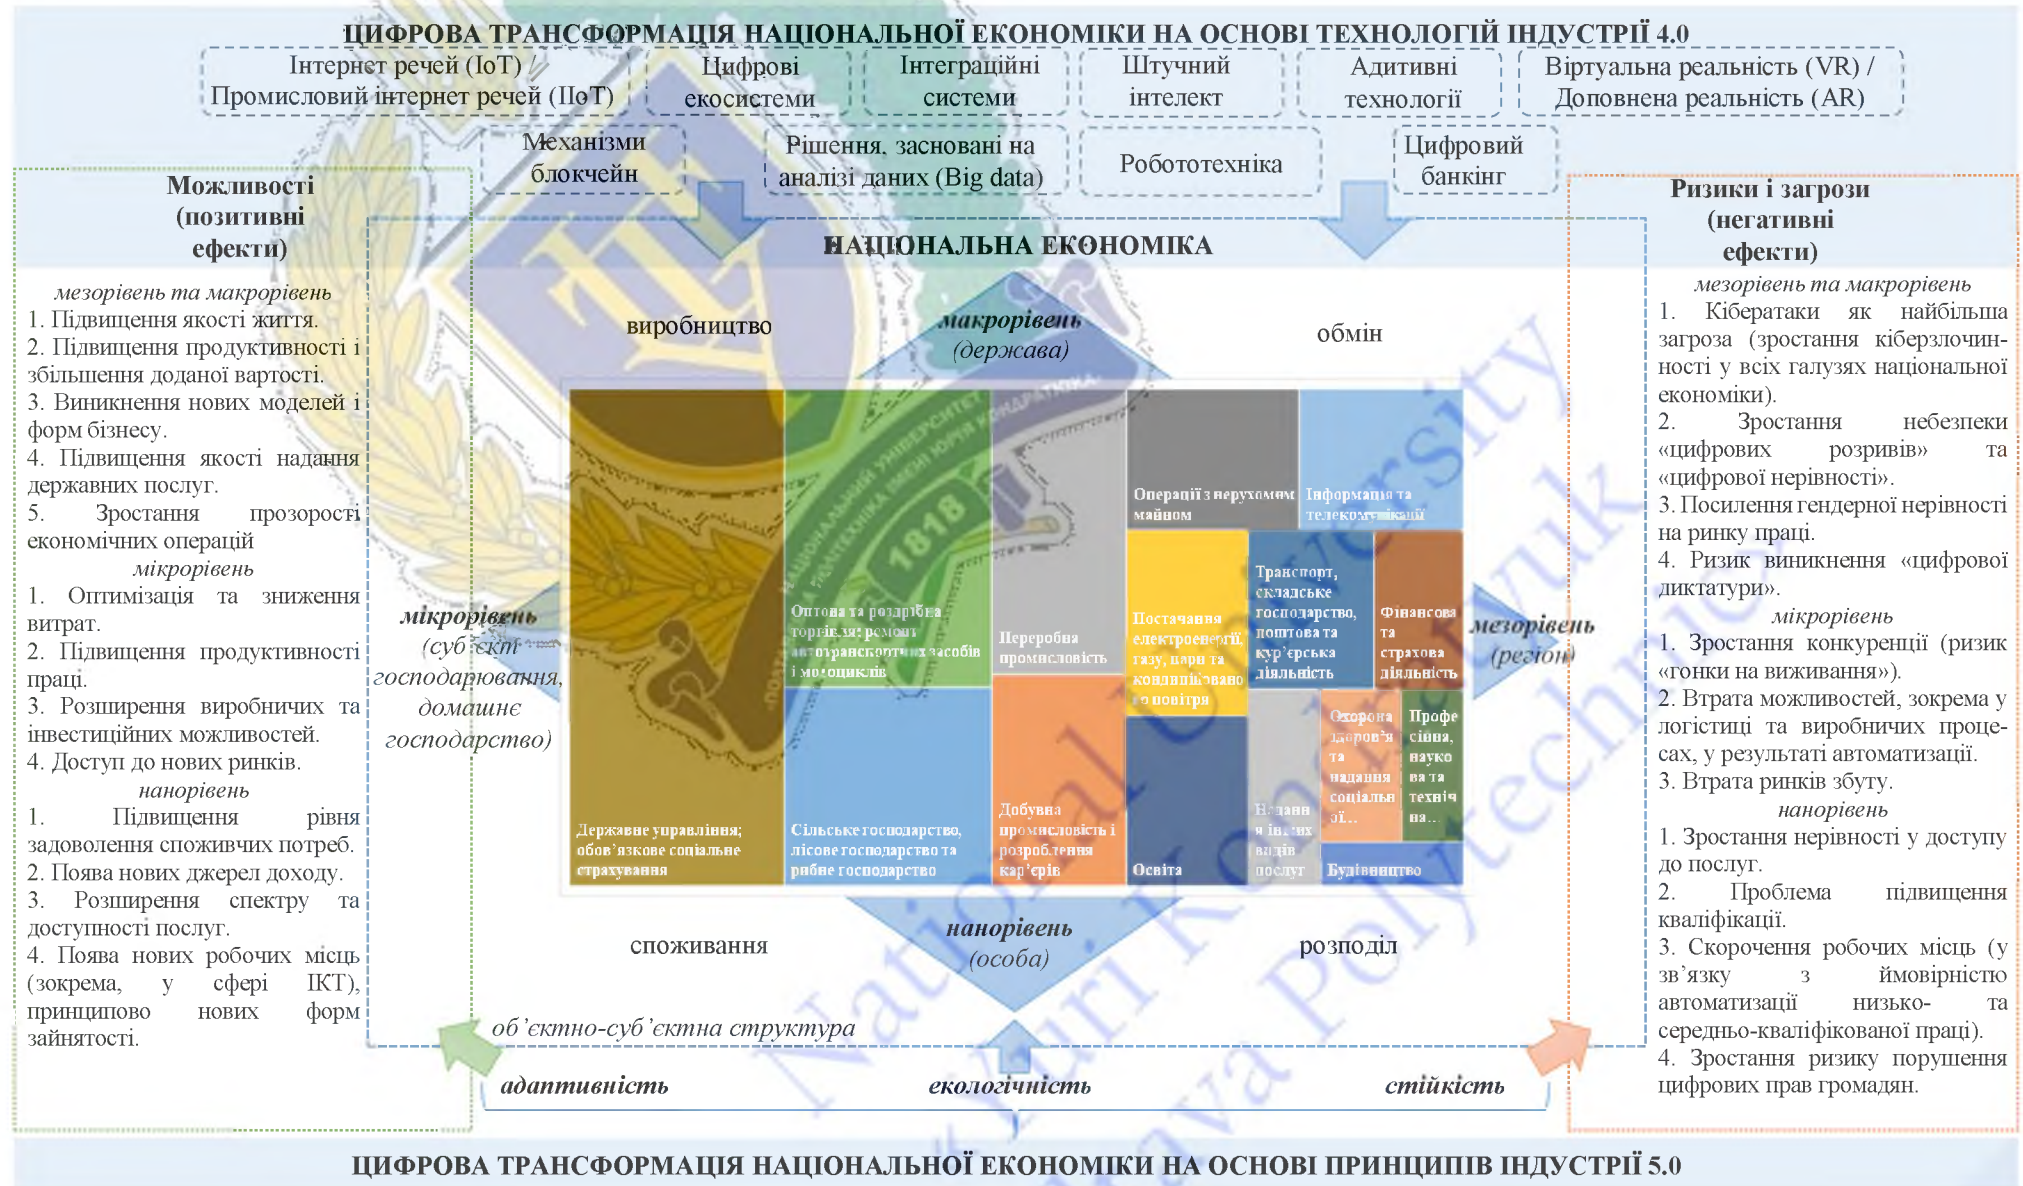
ЦИФРОВА ТРАНСФОРМАЦІЯ НАЦІОНАЛЬНОЇ ЕКОНОМІКИ НА ОСНОВІ ТЕХНОЛОГІЙ ІНДУСТРІЇ 4.0

Інтернет речей (IoT) / Промисловий інтернет речей (IIoT)

Цифрові екосистеми

Інтеграційні системи

Штучний інтелект

Адитивні технології

Віртуальна реальність (VR) / Доповнена реальність (AR)

Механізми блокчейн

Рішення, засновані на аналізі даних (Big data)

Робототехніка

Цифровий банкінг

Можливості (позитивні ефекти)

мезорівень та макрорівень
1. Підвищення якості життя.
2. Підвищення продуктивності і збільшення доданої вартості.
3. Виникнення нових моделей і форм бізнесу.
4. Підвищення якості надання державних послуг.
5. Зростання прозорості економічних операцій
мікрорівень
1. Оптимізація та зниження витрат.
2. Підвищення продуктивності праці.
3. Розширення виробничих та інвестиційних можливостей.
4. Доступ до нових ринків.
нанорівень
1. Підвищення рівня задоволення споживчих потреб.
2. Поява нових джерел доходу.
3. Розширення спектру та доступності послуг.
4. Поява нових робочих місць (зокрема, у сфері ІКТ), принципово нових форм зайнятості.

НАЦІОНАЛЬНА ЕКОНОМІКА

виробництво

макрорівень (держава)

обмін

мікрорівень (суб'єкт господарювання, домашнє господарство)

мезорівень (регіон)

Державне управління; обов'язкове соціальне страхування

Оптова та роздрібна торгівля; ремонт автотранспортних засобів і мотоциклів

Сільське господарство, лісове господарство та рибне господарство

Переробна промисловість

Добувна промисловість і розроблення кар'єрів

Операції з нерухомим майном

Інформація та телекомунікації

Постачання електроенергії, газу, пари та кондиційованого повітря

Транспорт, складське господарство, поштова та кур'єрська діяльність

Фінансова та страхова діяльність

Освіта

Надання інших видів послуг

Охорона здоров'я та надання соціальної...

Професійна, наукова та технічна...

Будівництво

споживання

нанорівень (особа)

розподіл

об'єктно-суб'єктна структура

адаптивність

екологічність

стійкість

Ризики і загрози (негативні ефекти)

мезорівень та макрорівень
1. Кібератаки як найбільша загроза (зростання кіберзлочинності у всіх галузях національної економіки).
2. Зростання небезпеки «цифрових розривів» та «цифрової нерівності».
3. Посилення гендерної нерівності на ринку праці.
4. Ризик виникнення «цифрової диктатури».
мікрорівень
1. Зростання конкуренції (ризик «гонки на виживання»).
2. Втрата можливостей, зокрема у логістиці та виробничих процесах, у результаті автоматизації.
3. Втрата ринків збуту.
нанорівень
1. Зростання нерівності у доступу до послуг.
2. Проблема підвищення кваліфікації.
3. Скорочення робочих місць (у зв'язку з ймовірністю автоматизації низько- та середньо-кваліфікованої праці).
4. Зростання ризику порушення цифрових прав громадян.

ЦИФРОВА ТРАНСФОРМАЦІЯ НАЦІОНАЛЬНОЇ ЕКОНОМІКИ НА ОСНОВІ ПРИНЦИПІВ ІНДУСТРІЇ 5.0